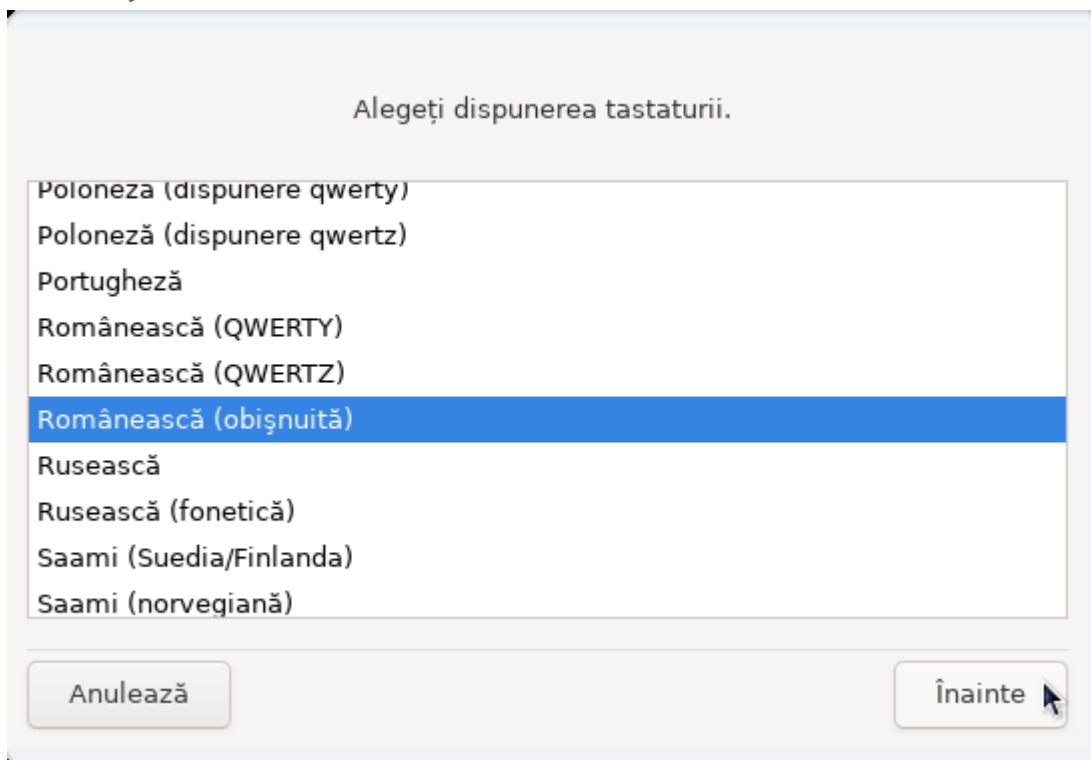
Alegeți dispunerea tastaturii.

Poloneză (dispunere qwerty)
Poloneză (dispunere qwertz)
Portugheză
Românească (QWERTY)
Românească (QWERTZ)
Românească (obişnuită)
Rusească
Rusească (fonetică)
Saami (Suedia/Finlanda)
Saami (norvegiană)

Anulează
Înainte